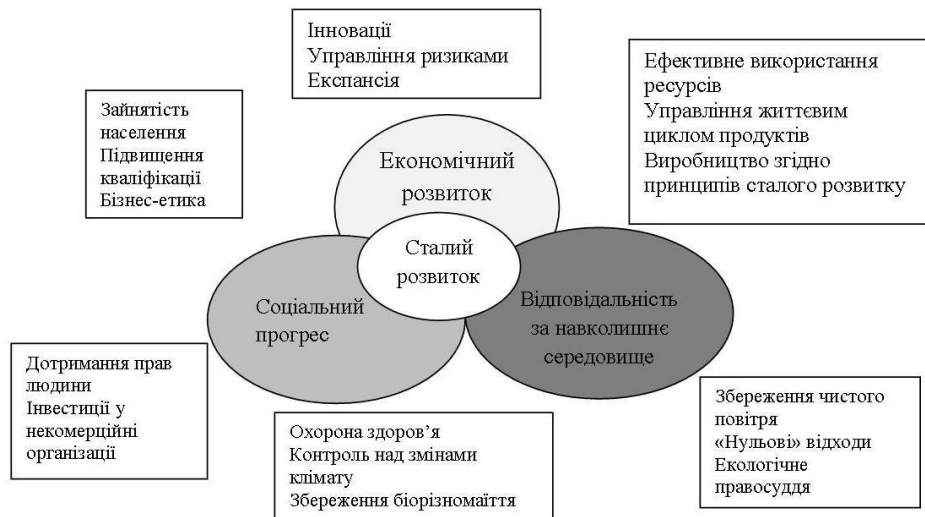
Інновації
Управління ризиками
Експансія

Ефективне використання ресурсів
Управління життєвим циклом продуктів
Виробництво згідно принципів сталого розвитку

Зайнятість населення
Підвищення кваліфікації
Бізнес-етика

Економічний розвиток

Сталий розвиток

Соціальний прогрес

Відповідальність за навколишнє середовище

Дотримання прав людини
Інвестиції у некомерційні організації

Охорона здоров'я
Контроль над змінами клімату
Збереження біорізноманіття

Збереження чистого повітря
«Нульові» відходи
Екологічне правосуддя